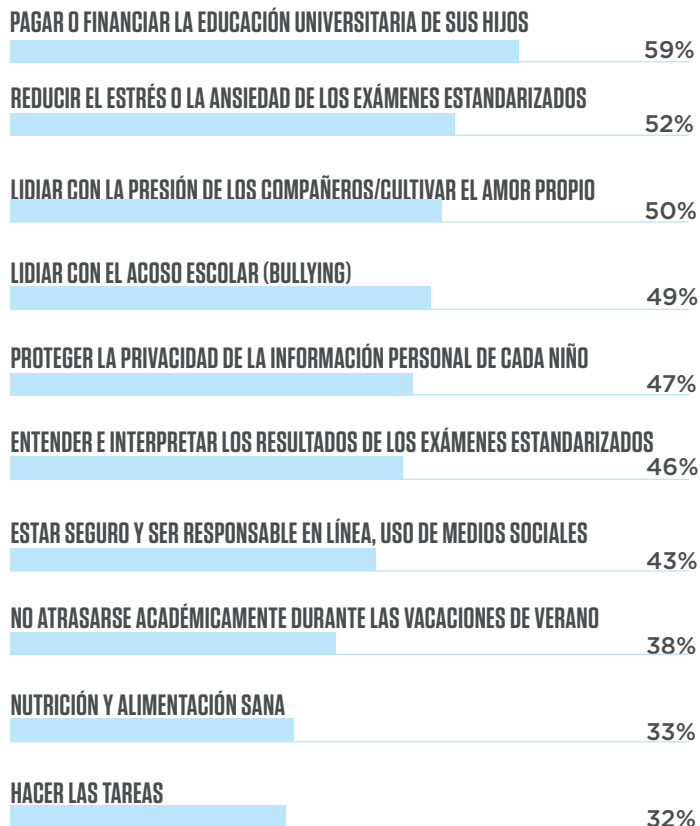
PAGAR O FINANCIAR LA EDUCACIÓN UNIVERSITARIA DE SUS HIJOS
59%

REDUCIR EL ESTRÉS O LA ANSIEDAD DE LOS EXÁMENES ESTANDARIZADOS
52%

LIDIAR CON LA PRESIÓN DE LOS COMPAÑEROS/CULTIVAR EL AMOR PROPIO
50%

LIDIAR CON EL ACOSO ESCOLAR (BULLYING)
49%

PROTEGER LA PRIVACIDAD DE LA INFORMACIÓN PERSONAL DE CADA NIÑO
47%

ENTENDER E INTERPRETAR LOS RESULTADOS DE LOS EXÁMENES ESTANDARIZADOS
46%

ESTAR SEGURO Y SER RESPONSABLE EN LÍNEA, USO DE MEDIOS SOCIALES
43%

NO ATRASARSE ACADÉMICAMENTE DURANTE LAS VACACIONES DE VERANO
38%

NUTRICIÓN Y ALIMENTACIÓN SANA
33%

HACER LAS TAREAS
32%